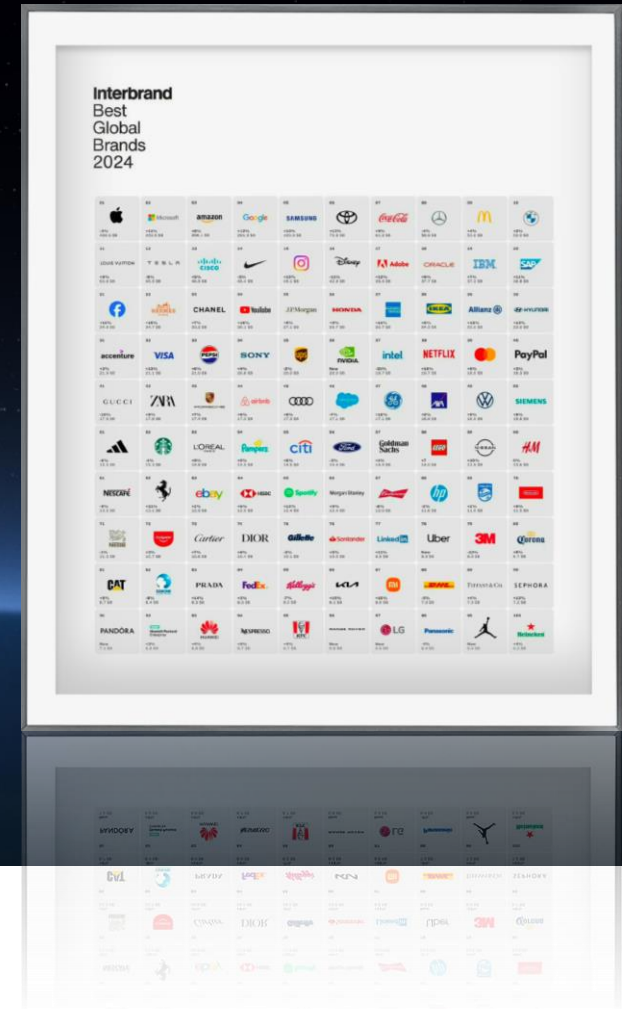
Interbrand
Best
Global
Brands
2024

| | | | | | | | | | |
|---|---|---|---|---|---|---|---|---|---|
| | Microsoft | amazon | Google | SAMSUNG | | Coca-Cola | | | |
| LOUIS VUITTON | TESLA | CISCO | | | Disney | Adobe | ORACLE | IBM | SAP |
| | HERMES | CHANEL | YouTube | J.P.Morgan | HONDA | | IKEA | Allianz | HYUNDAI |
| accenture | VISA | | SONY | | NVIDIA | intel | NETFLIX | | PayPal |
| GUCCI | ZARA | | airbnb | | | | AXA | | SIEMENS |
| | | L'OREAL | Pampers | citi | Ford | Goldman Sachs | | | H&M |
| NESCAFE | | ebay | HSBC | Spotify | Morgan Stanley | | hp | | |
| | | Cartier | DIOR | Gillette | Santander | LinkedIn | Uber | 3M | Corona |
| CAT | | PRADA | FedEx | Kellogg's | KIA | | DHL | TIFFANY & Co. | SEPHORA |
| PANDORA | | HUAWEI | NESPRESSO | KFC | | LG | Panasonic | | Heineken |